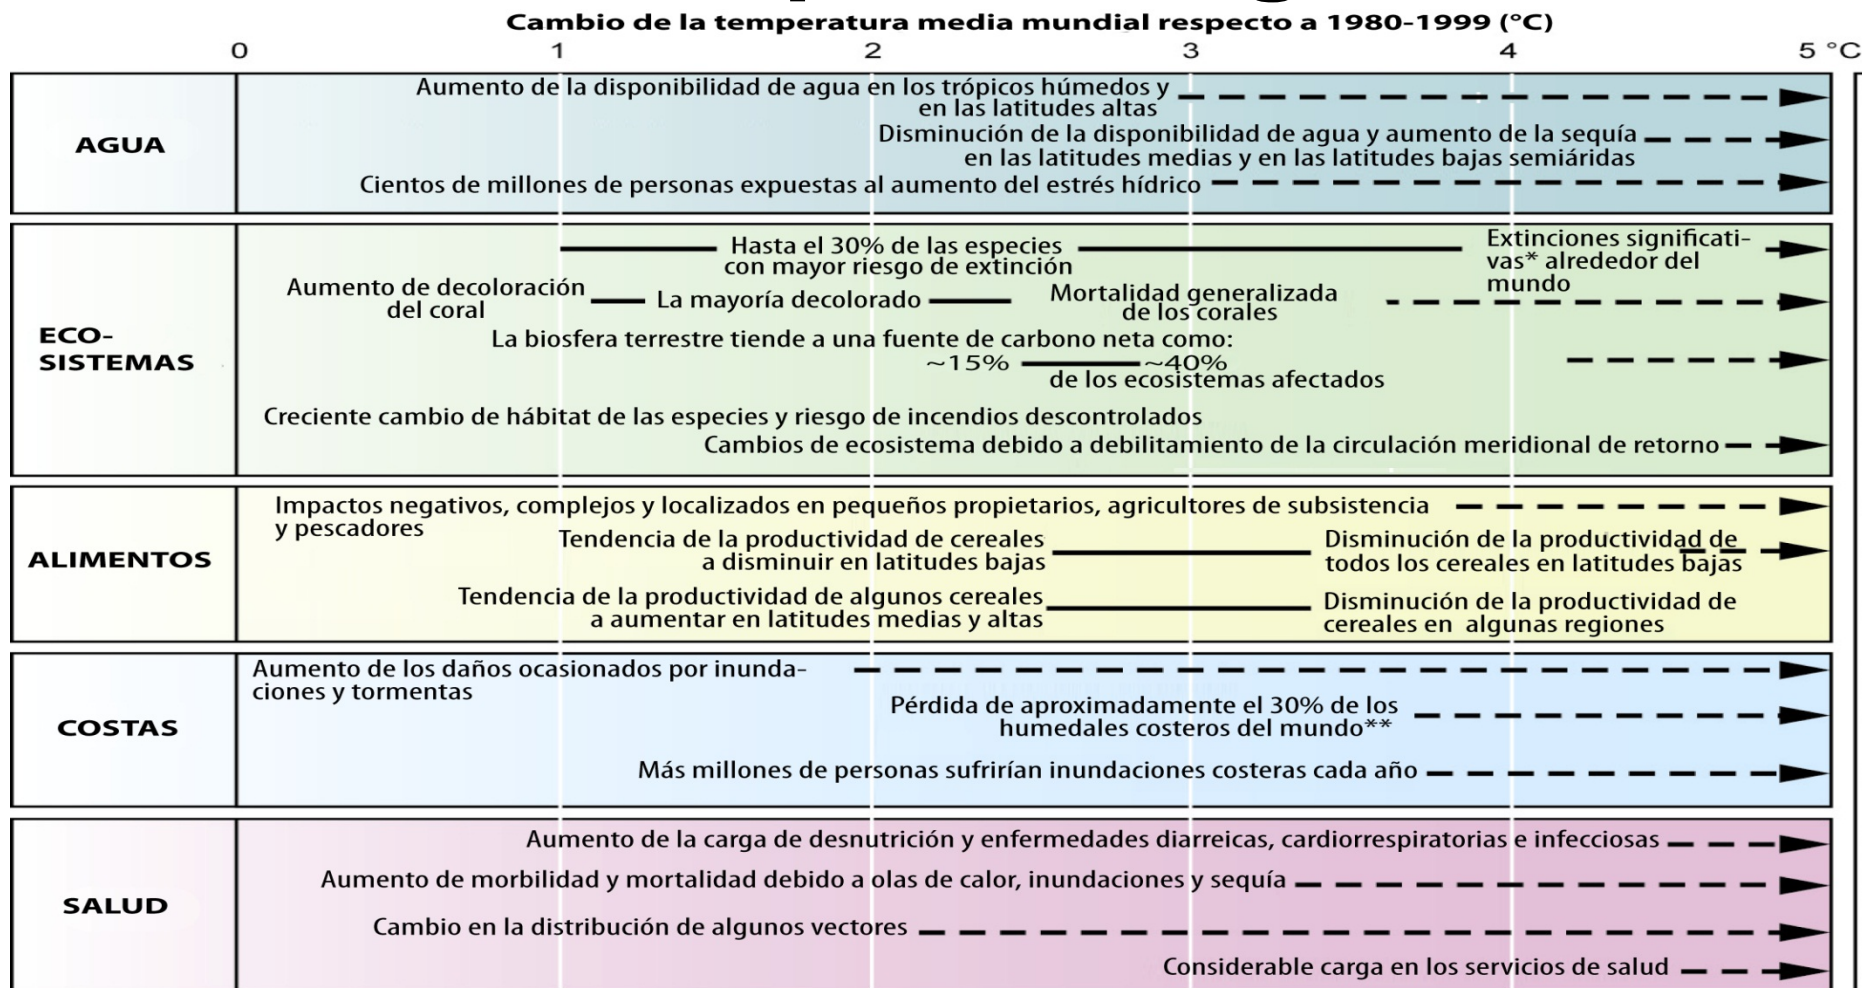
Cambio de la temperatura media mundial respecto a 1980-1999 (°C)

0 1 2 3 4 5 °C

AGUA

Aumento de la disponibilidad de agua en los trópicos húmedos y en las latitudes altas

Disminución de la disponibilidad de agua y aumento de la sequía en las latitudes medias y en las latitudes bajas semiáridas

Cientos de millones de personas expuestas al aumento del estrés hídrico

ECO-SISTEMAS

Hasta el 30% de las especies con mayor riesgo de extinción

Extinciones significativas* alrededor del mundo

Aumento de decoloración del coral

La mayoría decolorado

Mortalidad generalizada de los corales

La biosfera terrestre tiende a una fuente de carbono neta como: ~15% ~40% de los ecosistemas afectados

Creciente cambio de hábitat de las especies y riesgo de incendios descontrolados

Cambios de ecosistema debido a debilitamiento de la circulación meridional de retorno

ALIMENTOS

Impactos negativos, complejos y localizados en pequeños propietarios, agricultores de subsistencia y pescadores

Tendencia de la productividad de cereales a disminuir en latitudes bajas

Disminución de la productividad de todos los cereales en latitudes bajas

Tendencia de la productividad de algunos cereales a aumentar en latitudes medias y altas

Disminución de la productividad de cereales en algunas regiones

COSTAS

Aumento de los daños ocasionados por inundaciones y tormentas

Pérdida de aproximadamente el 30% de los humedales costeros del mundo**

Más millones de personas sufrirían inundaciones costeras cada año

SALUD

Aumento de la carga de desnutrición y enfermedades diarreicas, cardiorrespiratorias e infecciosas

Aumento de morbilidad y mortalidad debido a olas de calor, inundaciones y sequía

Cambio en la distribución de algunos vectores

Considerable carga en los servicios de salud